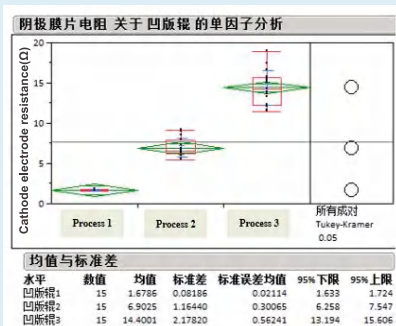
阴极膜片电阻 关于 凹版辊 的单因子分析

Cathode electrode resistance(Ω)

20
15
10
5
0

Process 1
Process 2
Process 3
所有成对
Tukey-Kramer
0.05

均值与标准差

| 水平 | 数值 | 均值 | 标准差 | 标准误差均值 | 95%下限 | 95%上限 |
|---|---|---|---|---|---|---|
| 凹版辊1 | 15 | 1.6786 | 0.08186 | 0.02114 | 1.633 | 1.724 |
| 凹版辊2 | 15 | 6.9025 | 1.16440 | 0.30065 | 6.258 | 7.547 |
| 凹版辊3 | 15 | 14.4001 | 2.17820 | 0.56241 | 13.194 | 15.606 |